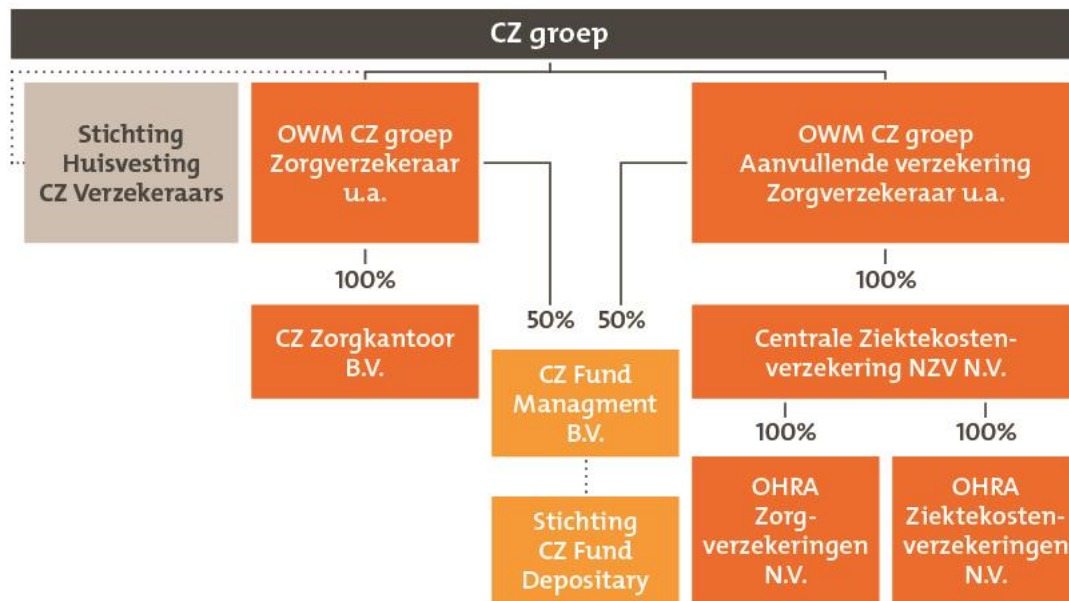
CZ groep

Stichting Huisvesting CZ Verzekeraars

OWM CZ groep Zorgverzekeraar u.a.

OWM CZ groep Aanvullende verzekering Zorgverzekeraar u.a.

100%

100%

50%

50%

CZ Zorgkantoor B.V.

Centrale Ziektekostenverzekering NZV N.V.

CZ Fund Managment B.V.

100%

100%

Stichting CZ Fund Depositary

OHRA Zorgverzekeringen N.V.

OHRA Ziektekostenverzekeringen N.V.